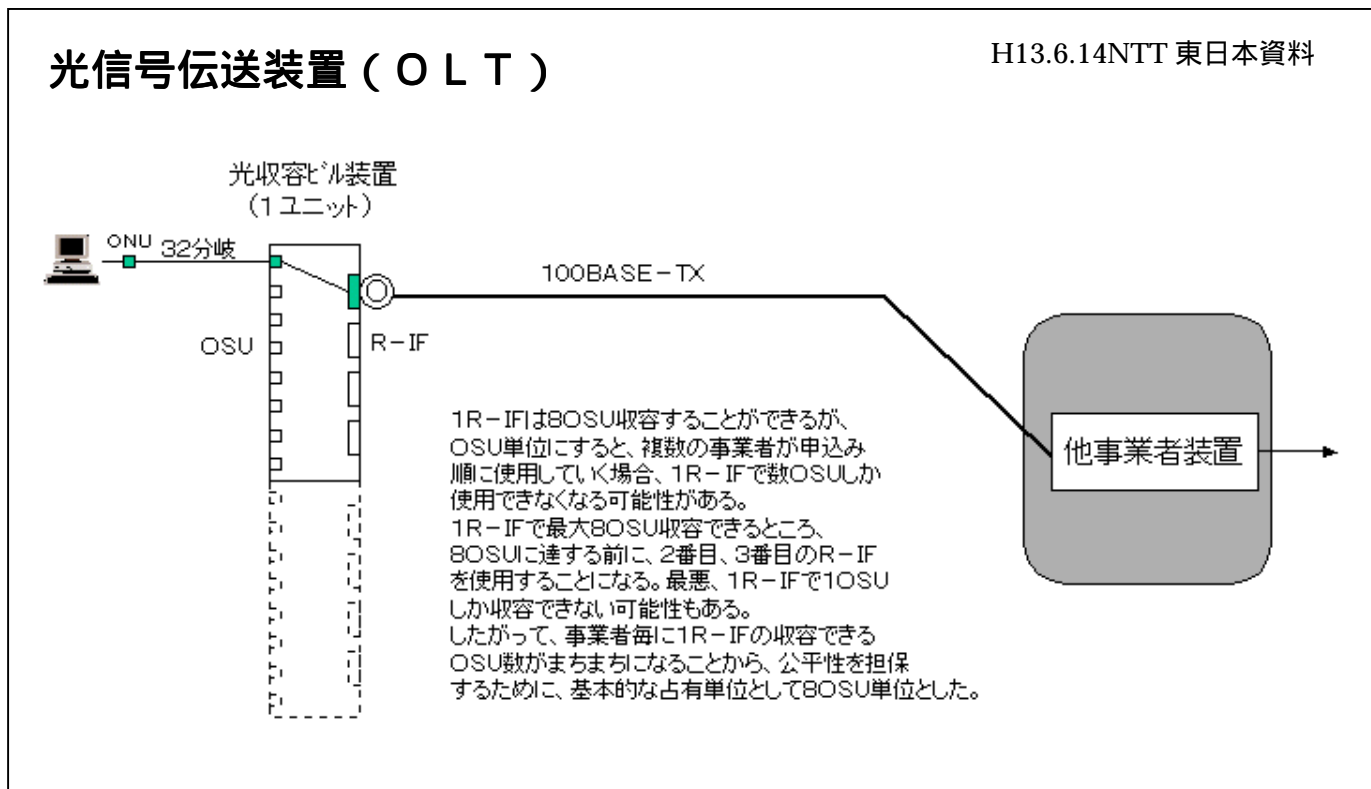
光信号伝送装置（ＯＬＴ）

H13.6.14NTT 東日本資料

光収容ビル装置
（1ユニット）

ONU

32分岐

100BASE－TX

OSU

R－IF

1R－IFは8OSU収容することができるが、OSU単位にすると、複数の事業者が申込み順に使用していく場合、1R－IFで数OSUしか使用できなくなる可能性がある。
1R－IFで最大8OSU収容できるところ、8OSUに達する前に、2番目、3番目のR－IFを使用することになる。最悪、1R－IFで1OSUしか収容できない可能性もある。
したがって、事業者毎に1R－IFの収容できるOSU数がまちまちになることから、公平性を担保するために、基本的な占有単位として8OSU単位とした。

他事業者装置